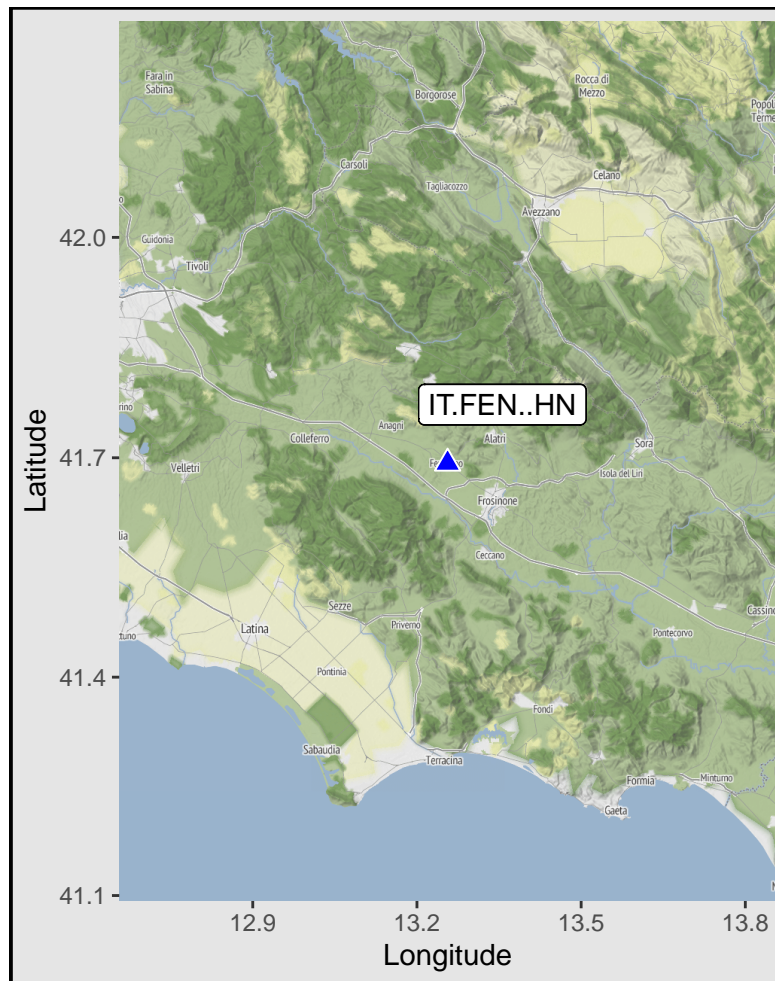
Fara in Sabina
Borgorose
Rocca di Mezzo
Popol Terme
Carsoli
Celano
Tagliacozzo
Avezzano
Guidonia
Tivoli
IT.FEN..HN
Colleferro
Anagni
Alatri
Sora
Velletri
Isola del Liri
Frosinone
Ceccano
Sezze
Cassino
Latina
Priverno
Pontecorvo
Pontinia
Fondi
Sabaudia
Terracina
Formia
Minturno
Gaeta
42.0
41.7
41.4
41.1
Latitude
12.9
13.2
13.5
13.8
Longitude